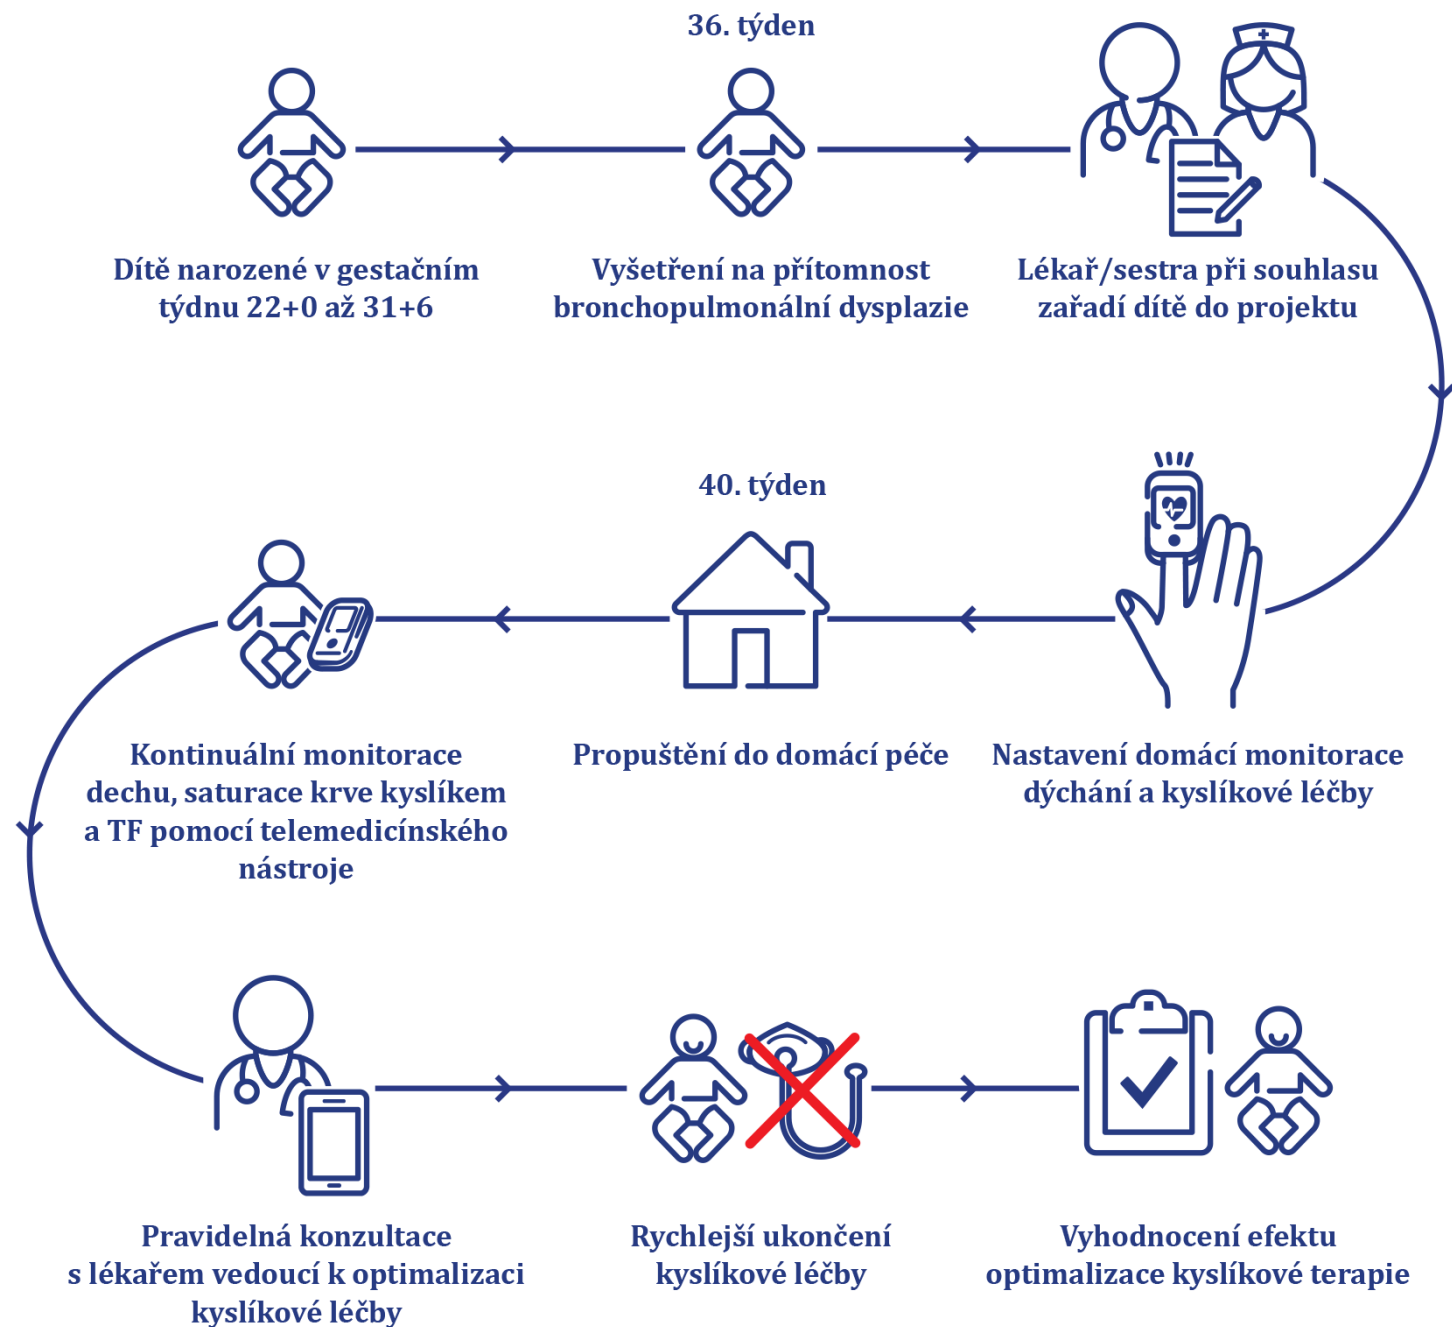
36. týden

Dítě narozené v gestačním týdnu 22+0 až 31+6

Vyšetření na přítomnost bronchopulmonální dysplazie

Lékař/sestra při souhlasu zařadí dítě do projektu

40. týden

Kontinuální monitorace dechu, saturace krve kyslíkem a TF pomocí telemedicínského nástroje

Propuštění do domácí péče

Nastavení domácí monitorace dýchání a kyslíkové léčby

Pravidelná konzultace s lékařem vedoucí k optimalizaci kyslíkové léčby

Rychlejší ukončení kyslíkové léčby

Vyhodnocení efektu optimalizace kyslíkové terapie